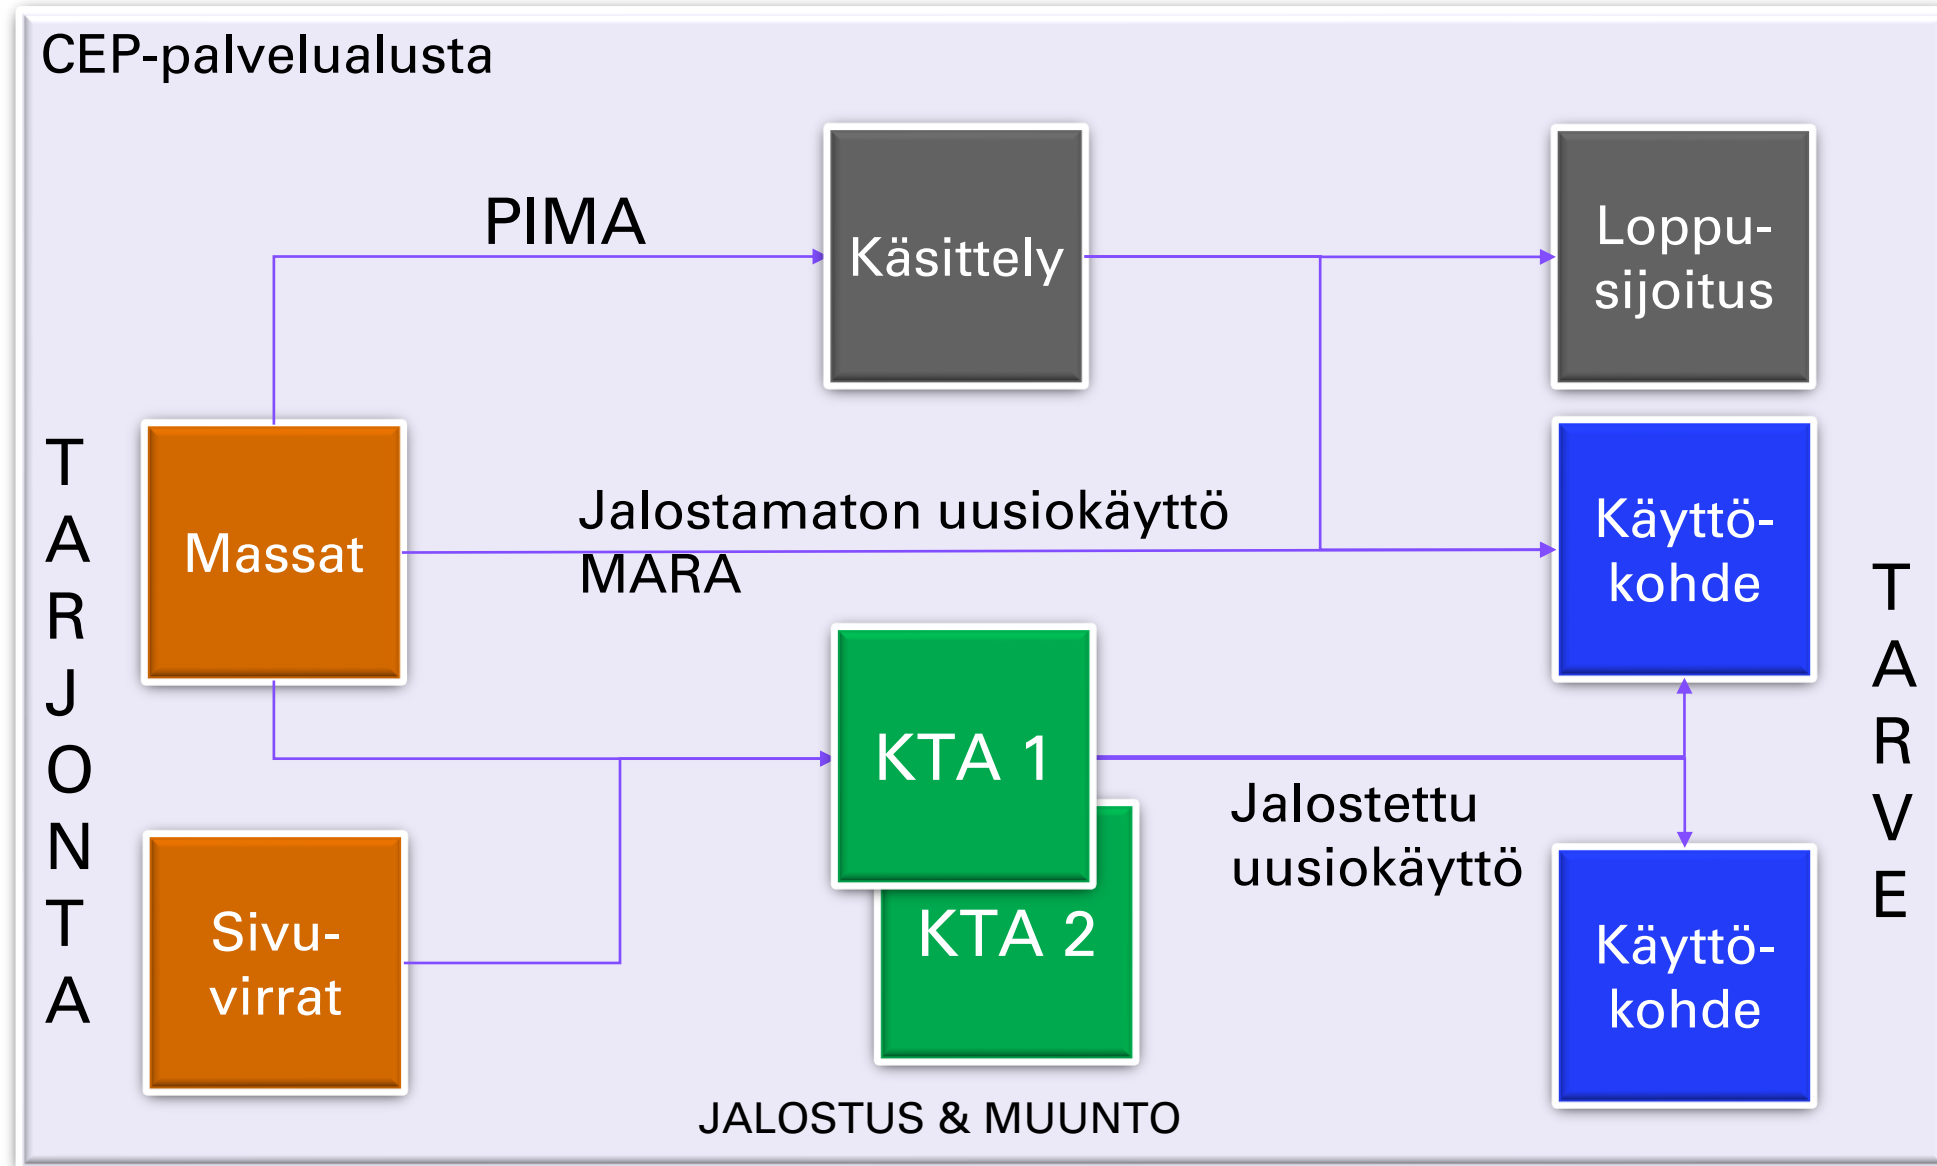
CEP-palvelualusta

PIMA

Käsittely

Loppu-sijoitus

T
A
R
J
O
N
T
A

Massat

Jalostamaton uusiokäyttö
MARA

Käyttö-kohde

T
A
R
V
E

KTA 1

KTA 2

Jalostettu uusiokäyttö

Sivu-virrat

Käyttö-kohde

JALOSTUS & MUUNTO